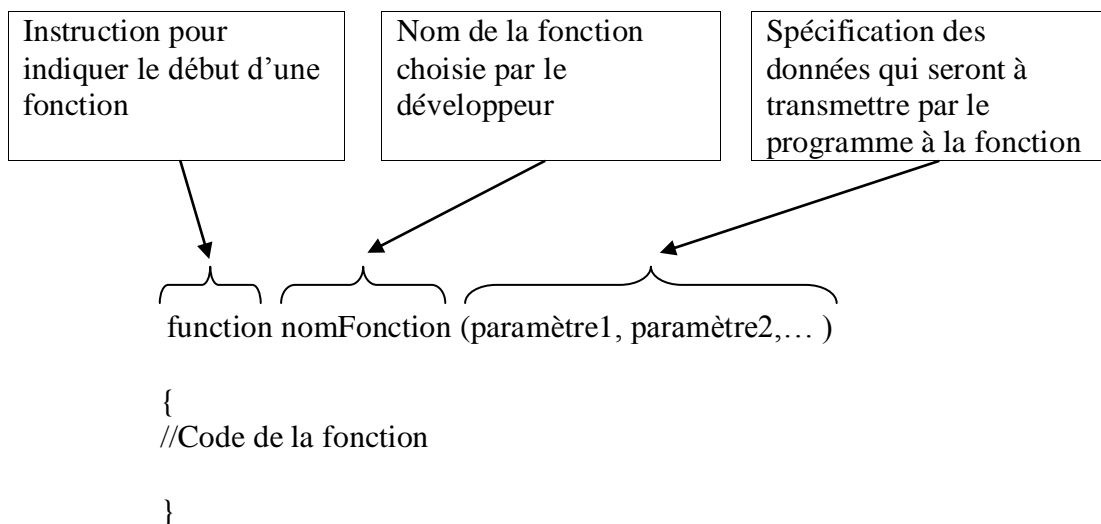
Instruction pour indiquer le début d’une fonction

Nom de la fonction choisie par le développeur

Spécification des données qui seront à transmettre par le programme à la fonction

function nomFonction (paramètre1, paramètre2,… )

{
//Code de la fonction

}